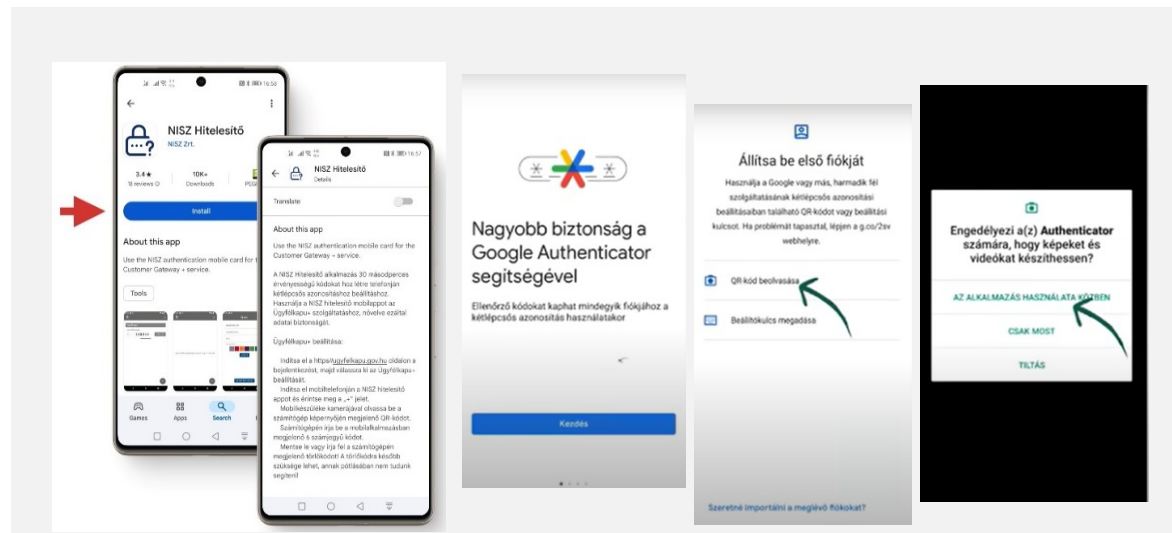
16:50

NISZ Hitelesítő
NISZ Zrt.

3.4 ★
18 reviews
10K+
Downloads
PEGI

Install

About this app

Use the NISZ authentication mobile card for the Customer Gateway + service.

Tools

Games
Apps
Search

16:51

NISZ Hitelesítő
Details

Translate

About this app

Use the NISZ authentication mobile card for the Customer Gateway + service.

A NISZ Hitelesítő alkalmazás 30 másodperces érvényességű kódokat hoz létre telefonján kétlépcsős azonosításhoz beállításhoz. Használja a NISZ hitelesítő mobilappot az Ügyfélkapu+ szolgáltatáshoz, növelve ezáltal adatai biztonságát.

Ügyfélkapu+ beállítása:

Indítsa el a https://ugyfelkapu.gov.hu oldalon a bejelentkezést, majd válassza ki az Ügyfélkapu+ beállítását.
Indítsa el mobiltelefonján a NISZ hitelesítő appot és érintse meg a „+" jelet.
Mobilkészüléke kamerájával olvassa be a számítógép képernyőjén megjelenő QR-kódot.
Számítógépén írja be a mobilalkalmazásban megjelenő 6 számjegyű kódot.
Mentse le vagy írja fel a számítógépén megjelenő törlőkódot! A törlőkódra később szüksége lehet, annak pótlásában nem tudunk segíteni!

Nagyobb biztonság a Google Authenticator segítségével

Ellenőrző kódokat kaphat mindegyik fiókjához a kétlépcsős azonosítás használatakor

Kezdés

Állítsa be első fiókját

Használja a Google vagy más, harmadik fél szolgáltatásának kétlépcsős azonosítási beállításaiban található QR-kódot vagy beállítási kulcsot. Ha problémát tapasztal, lépjen a g.co/2sv webhelyre.

QR-kód beolvasása

Beállítókulcs megadása

Szeretné importálni a meglévő fiókokat?

Engedélyezi a(z) Authenticator számára, hogy képeket és videókat készíthessen?

AZ ALKALMAZÁS HASZNÁLATA KÖZBEN

CSAK MOST

TILTÁS